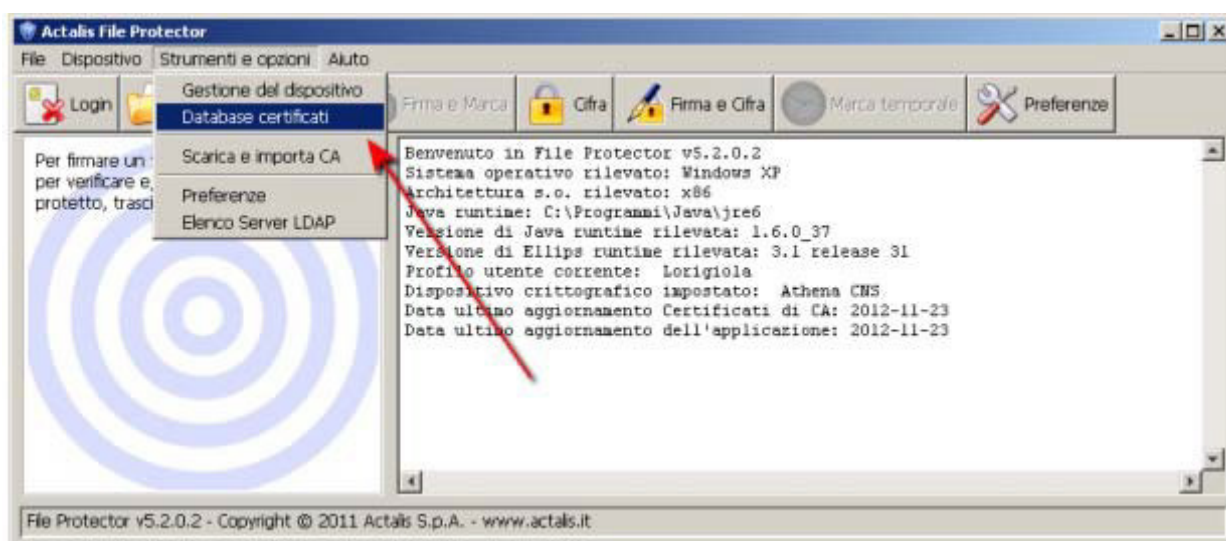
Actalis File Protector

File Dispositivo Strumenti e opzioni Aiuto

Login

Gestione del dispositivo
Database certificati
Scarica e importa CA
Preferenze
Elenco Server LDAP

Firma e Marca Cifra Firma e Cifra Marca temporale Preferenze

Per firmare un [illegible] per verificare e, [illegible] protetto, trasci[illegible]

Benvenuto in File Protector v5.2.0.2
Sistema operativo rilevato: Windows XP
Architettura s.o. rilevato: x86
Java runtime: C:\Programmi\Java\jre6
Versione di Java runtime rilevata: 1.6.0_37
Versione di Ellips runtime rilevata: 3.1 release 31
Profilo utente corrente: Lorigiola
Dispositivo crittografico impostato: Athena CNS
Data ultimo aggiornamento Certificati di CA: 2012-11-23
Data ultimo aggiornamento dell'applicazione: 2012-11-23

File Protector v5.2.0.2 - Copyright © 2011 Actalis S.p.A. - www.actalis.it